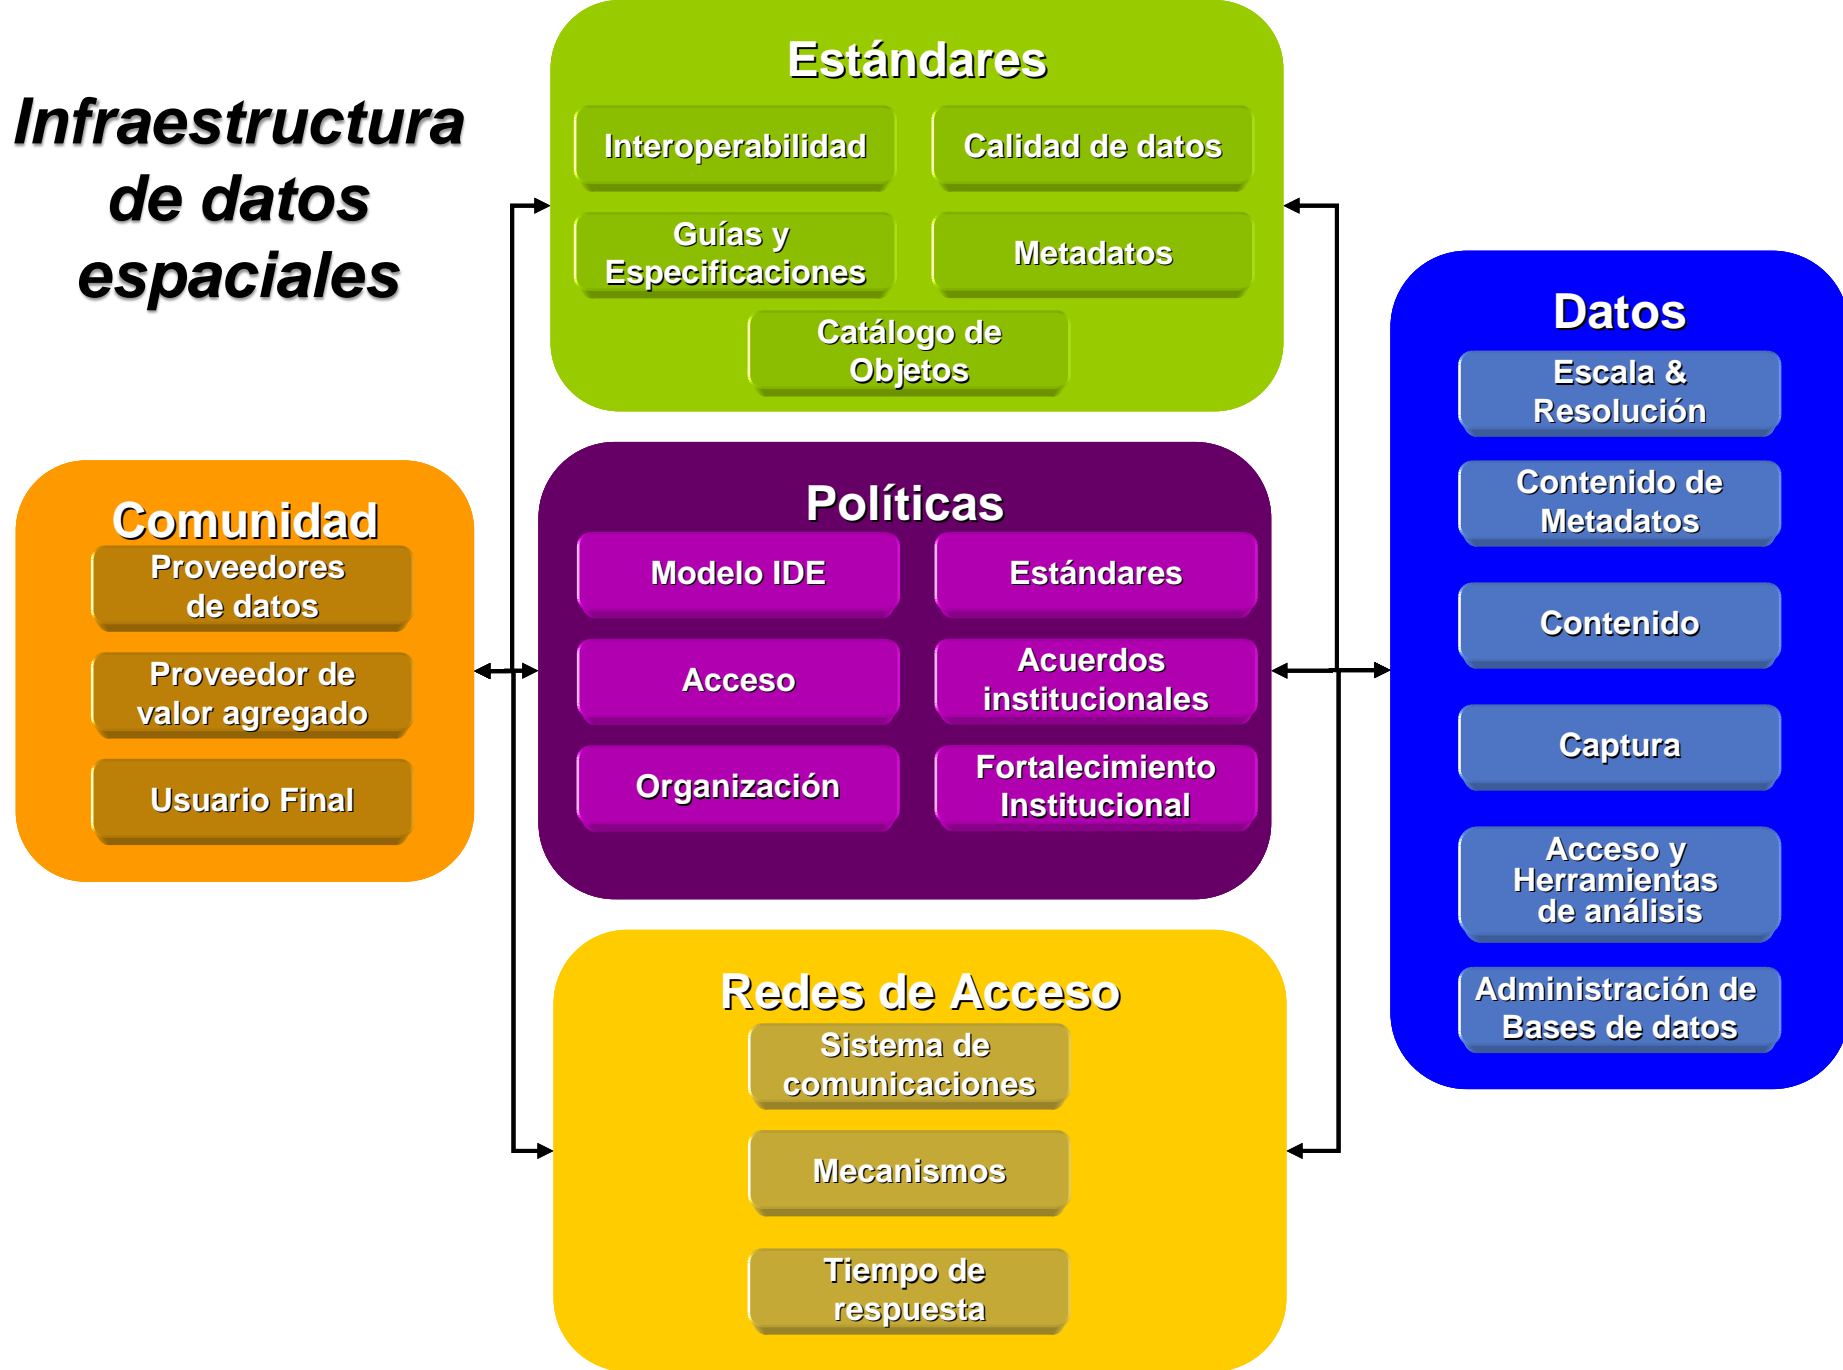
Infraestructura de datos espaciales

Estándares

Interoperabilidad

Calidad de datos

Guías y Especificaciones

Metadatos

Catálogo de Objetos

Comunidad

Proveedores de datos

Proveedor de valor agregado

Usuario Final

Políticas

Modelo IDE

Estándares

Acceso

Acuerdos institucionales

Organización

Fortalecimiento Institucional

Datos

Escala & Resolución

Contenido de Metadatos

Contenido

Captura

Acceso y Herramientas de análisis

Administración de Bases de datos

Redes de Acceso

Sistema de comunicaciones

Mecanismos

Tiempo de respuesta